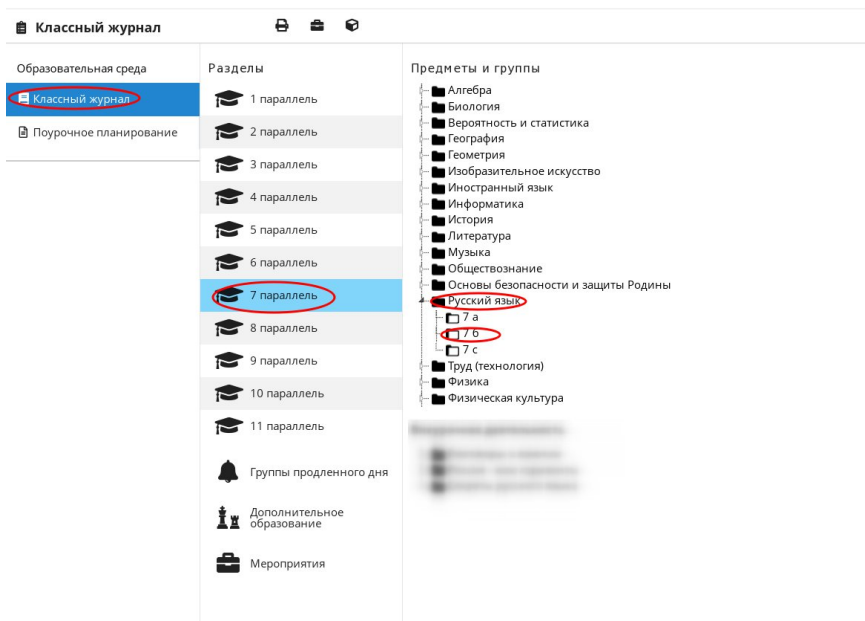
Классный журнал

Образовательная среда
Классный журнал
Поурочное планирование

Разделы
1 параллель
2 параллель
3 параллель
4 параллель
5 параллель
6 параллель
7 параллель
8 параллель
9 параллель
10 параллель
11 параллель
Группы продленного дня
Дополнительное образование
Мероприятия

Предметы и группы
Алгебра
Биология
Вероятность и статистика
География
Геометрия
Изобразительное искусство
Иностранный язык
Информатика
История
Литература
Музыка
Обществознание
Основы безопасности и защиты Родины
Русский язык
7 а
7 б
7 с
Труд (технология)
Физика
Физическая культура

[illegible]
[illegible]
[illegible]
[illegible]